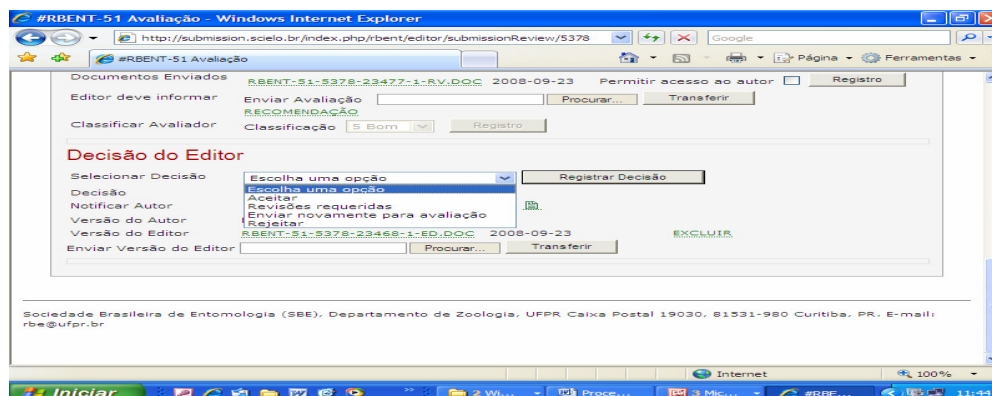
#RBENT-51 Avaliação - Windows Internet Explorer

http://submission.scielo.br/index.php/rbent/editor/submissionReview/5378

Google

#RBENT-51 Avaliação

Página ▾ Ferramentas ▾

Documentos Enviados RBENT-51-5378-23477-1-RV.DOC 2008-09-23 Permitir acesso ao autor Registro

Editor deve informar Enviar Avaliação Procurar... Transferir

RECOMENDAÇÃO

Classificar Avaliador Classificação 5 Bom Registro

Decisão do Editor

Selecionar Decisão Escolha uma opção Registrar Decisão

Decisão

Notificar Autor

Versão do Autor

Versão do Editor RBENT-51-5378-23468-1-ED.DOC 2008-09-23 EXCLUIR

Enviar Versão do Editor Procurar... Transferir

Escolha uma opção
Aceitar
Revisões requeridas
Enviar novamente para avaliação
Rejeitar

Sociedade Brasileira de Entomologia (SBE), Departamento de Zoologia, UFPR Caixa Postal 19030, 81531-980 Curitiba, PR. E-mail: rbe@ufpr.br

Internet 100%

Iniciar 2 Wi... Proce... 3 Mic... #RBE... 11:44